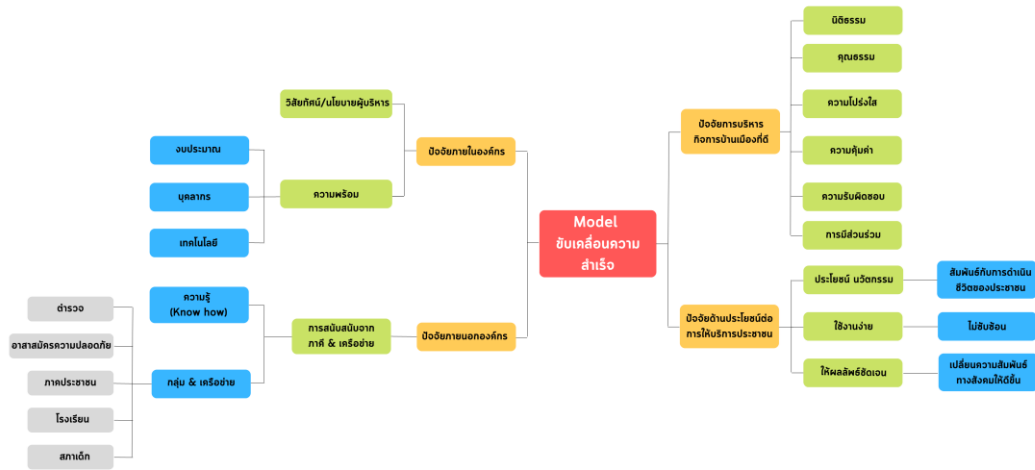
Model
ขับเคลื่อนความสำเร็จ

ปัจจัยภายในองค์กร

วิสัยทัศน์/นโยบายผู้บริหาร

ความพร้อม

งบประมาณ

บุคลากร

เทคโนโลยี

ปัจจัยภายนอกองค์กร

การสนับสนุนจากภาคี & เครือข่าย

ความรู้ (Know how)

กลุ่ม & เครือข่าย

ตำรวจ

อาสาสมัครความปลอดภัย

ภาคประชาชน

โรงเรียน

สภาเด็ก

ปัจจัยการบริหารกิจการบ้านเมืองที่ดี

นิติธรรม

คุณธรรม

ความโปร่งใส

ความคุ้มค่า

ความรับผิดชอบ

การมีส่วนร่วม

ปัจจัยด้านประโยชน์ต่อการให้บริการประชาชน

ประโยชน์ นวัตกรรม

สัมพันธ์กับการดำเนินชีวิตของประชาชน

ใช้งานง่าย

ไม่ซับซ้อน

ให้ผลลัพธ์ชัดเจน

เปลี่ยนความสัมพันธ์ทางสังคมให้ดีขึ้น